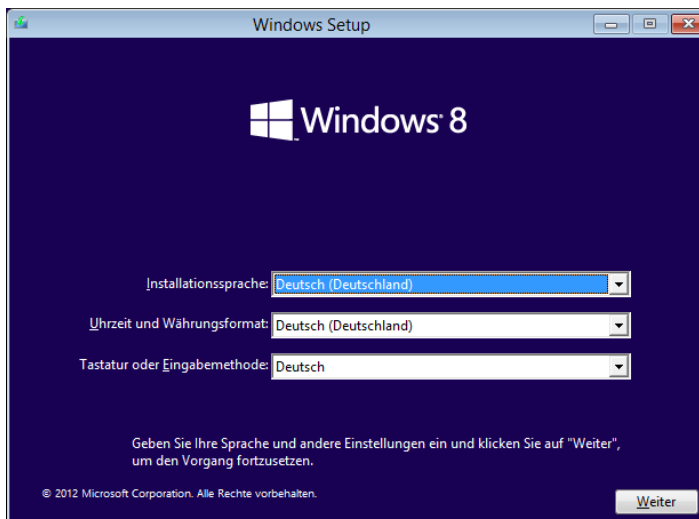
Windows Setup

Windows 8

Installationssprache: Deutsch (Deutschland)

Uhrzeit und Währungsformat: Deutsch (Deutschland)

Tastatur oder Eingabemethode: Deutsch

Geben Sie Ihre Sprache und andere Einstellungen ein und klicken Sie auf "Weiter", um den Vorgang fortzusetzen.

© 2012 Microsoft Corporation. Alle Rechte vorbehalten.

Weiter